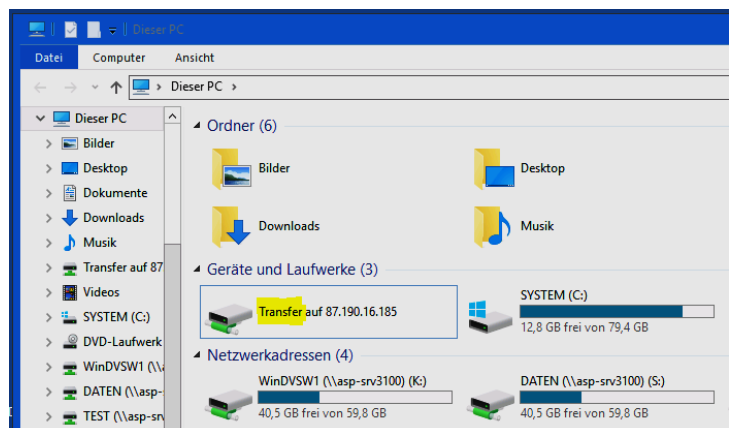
Dieser PC

Datei Computer Ansicht

← → ↑ Dieser PC >

Dieser PC
Bilder
Desktop
Dokumente
Downloads
Musik
Transfer auf 87
Videos
SYSTEM (C:)
DVD-Laufwerk
WinDVSW1 (\\
DATEN (\\asp-
TEST (\\asp-srv

Ordner (6)

Bilder
Desktop
Downloads
Musik

Geräte und Laufwerke (3)

Transfer auf 87.190.16.185
SYSTEM (C:)
12,8 GB frei von 79,4 GB

Netzwerkadressen (4)

WinDVSW1 (\\asp-srv3100) (K:)
40,5 GB frei von 59,8 GB
DATEN (\\asp-srv3100) (S:)
40,5 GB frei von 59,8 GB